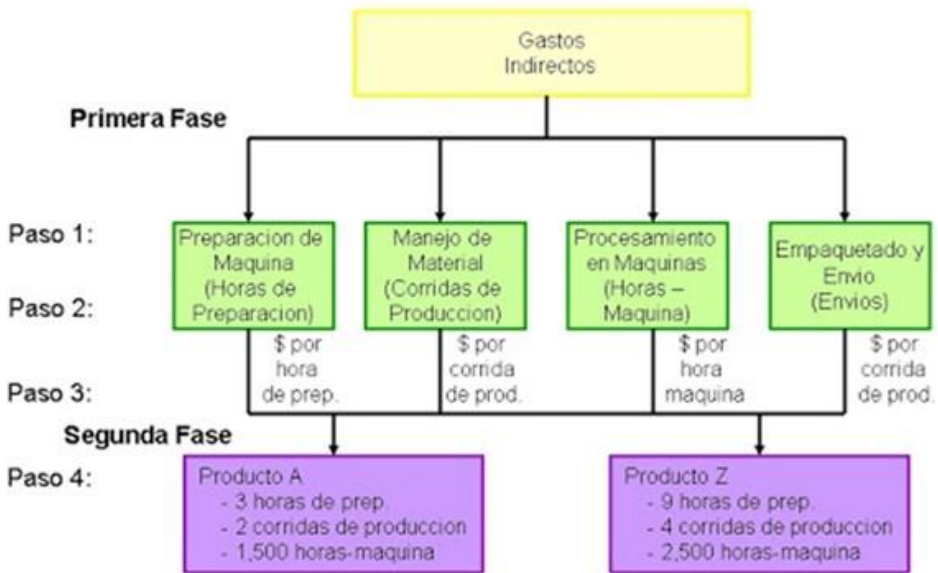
Gastos Indirectos

Primera Fase

Paso 1:

Paso 2:

Paso 3:

Preparacion de Maquina (Horas de Preparacion)

Manejo de Material (Corridas de Produccion)

Procesamiento en Maquinas (Horas – Maquina)

Empaquetado y Envio (Envios)

$ por hora de prep.

$ por corrida de prod.

$ por hora maquina

$ por corrida de prod.

Segunda Fase

Paso 4:

Producto A
- 3 horas de prep.
- 2 corridas de produccion
- 1,500 horas-maquina

Producto Z
- 9 horas de prep.
- 4 corridas de produccion
- 2,500 horas-maquina